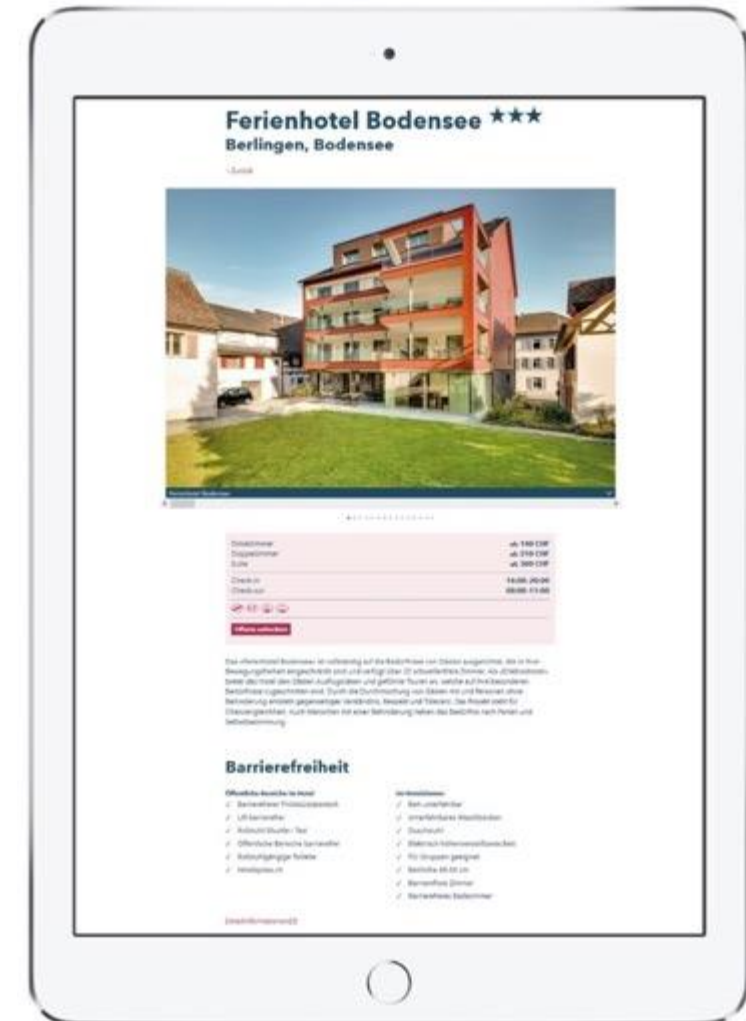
Ferienhotel Bodensee ★★★
Berlingen, Bodensee

‹ Zurück

Ferienhotel Bodensee

| Einzelzimmer | ab 140 CHF |
|---|---|
| Doppelzimmer | ab 210 CHF |
| Suite | ab 300 CHF |
| Check-in | 14.00–20.00 |
| Check-out | 08.00–11.00 |

Offerte anfordern

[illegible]

Barrierefreiheit

Öffentliche Bereiche im Hotel
✓ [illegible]
✓ Lift barrierefrei
✓ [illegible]
✓ Öffentliche Bereiche barrierefrei
✓ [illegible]
✓ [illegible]

Im Hotelzimmer
✓ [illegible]
✓ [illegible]
✓ Duschstuhl
✓ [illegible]
✓ Für Gruppen geeignet
✓ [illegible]
✓ Barrierefreie Zimmer
✓ Barrierefreies Badezimmer

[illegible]